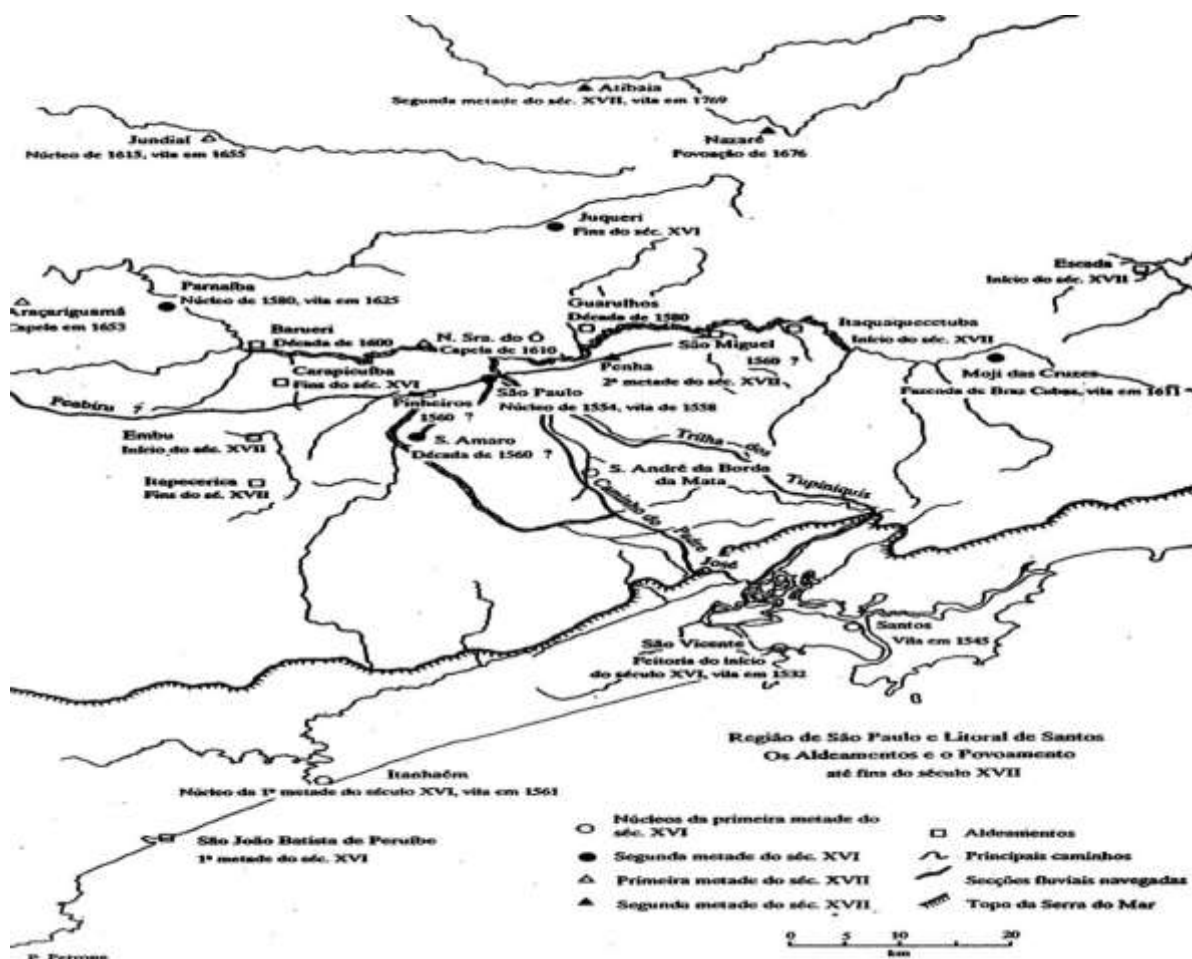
Atibaia
Segunda metade do séc. XVII, vila em 1769

Jundiaí
Núcleo de 1615, vila em 1655

Nazaré
Povoação de 1676

Juqueri
Fins do séc. XVI

Escada
Início do séc. XVII

Araçariguamá
Capela em 1653

Parnaíba
Núcleo de 1580, vila em 1625

Guarulhos
Década de 1580

Itaquaquecetuba
Início do séc. XVII

Barueri
Década de 1600

N. Sra. do Ô
Capela de 1610

São Miguel
1560 ?

Penha
2ª metade do séc. XVII

Moji das Cruzes
Fazenda de Braz Cubas, vila em 1611

Carapicuíba
Fins do séc. XVI

Peabiru ?

Pinheiros
1560 ?

São Paulo
Núcleo de 1554, vila de 1558

Embu
Início do séc. XVII

S. Amaro
Década de 1560 ?

Trilha dos Tupiniquis

Itapecerica
Fins do séc. XVII

S. André da Borda da Mata

Caminho do Padre José

Santos
Vila em 1545

São Vicente
Feitoria do início do século XVI, vila em 1532

Região de São Paulo e Litoral de Santos
Os Aldeamentos e o Povoamento
até fins do século XVII

Itanhaém
Núcleo da 1ª metade do século XVI, vila em 1561

São João Batista de Peruíbe
1ª metade do séc. XVI

Núcleos da primeira metade do séc. XVI
Segunda metade do séc. XVI
Primeira metade do séc. XVII
Segunda metade do séc. XVII
Aldeamentos
Principais caminhos
Secções fluviais navegadas
Topo da Serra do Mar

0 5 10 20
km

P. Petrone